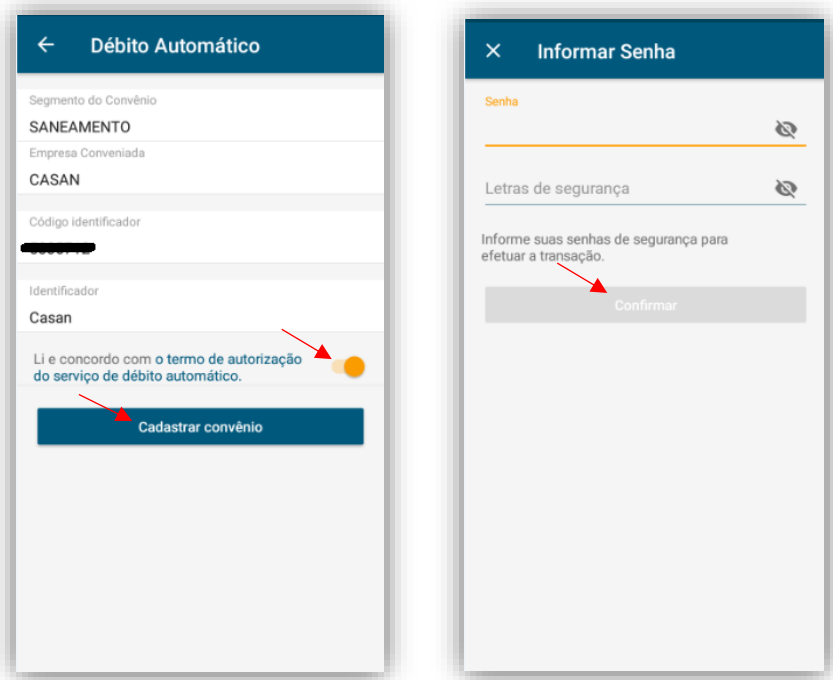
← Débito Automático

Segmento do Convênio
SANEAMENTO

Empresa Conveniada
CASAN

Código identificador
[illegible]

Identificador
Casan

Li e concordo com o termo de autorização do serviço de débito automático.

Cadastrar convênio

✕ Informar Senha

Senha

Letras de segurança

Informe suas senhas de segurança para efetuar a transação.

Confirmar